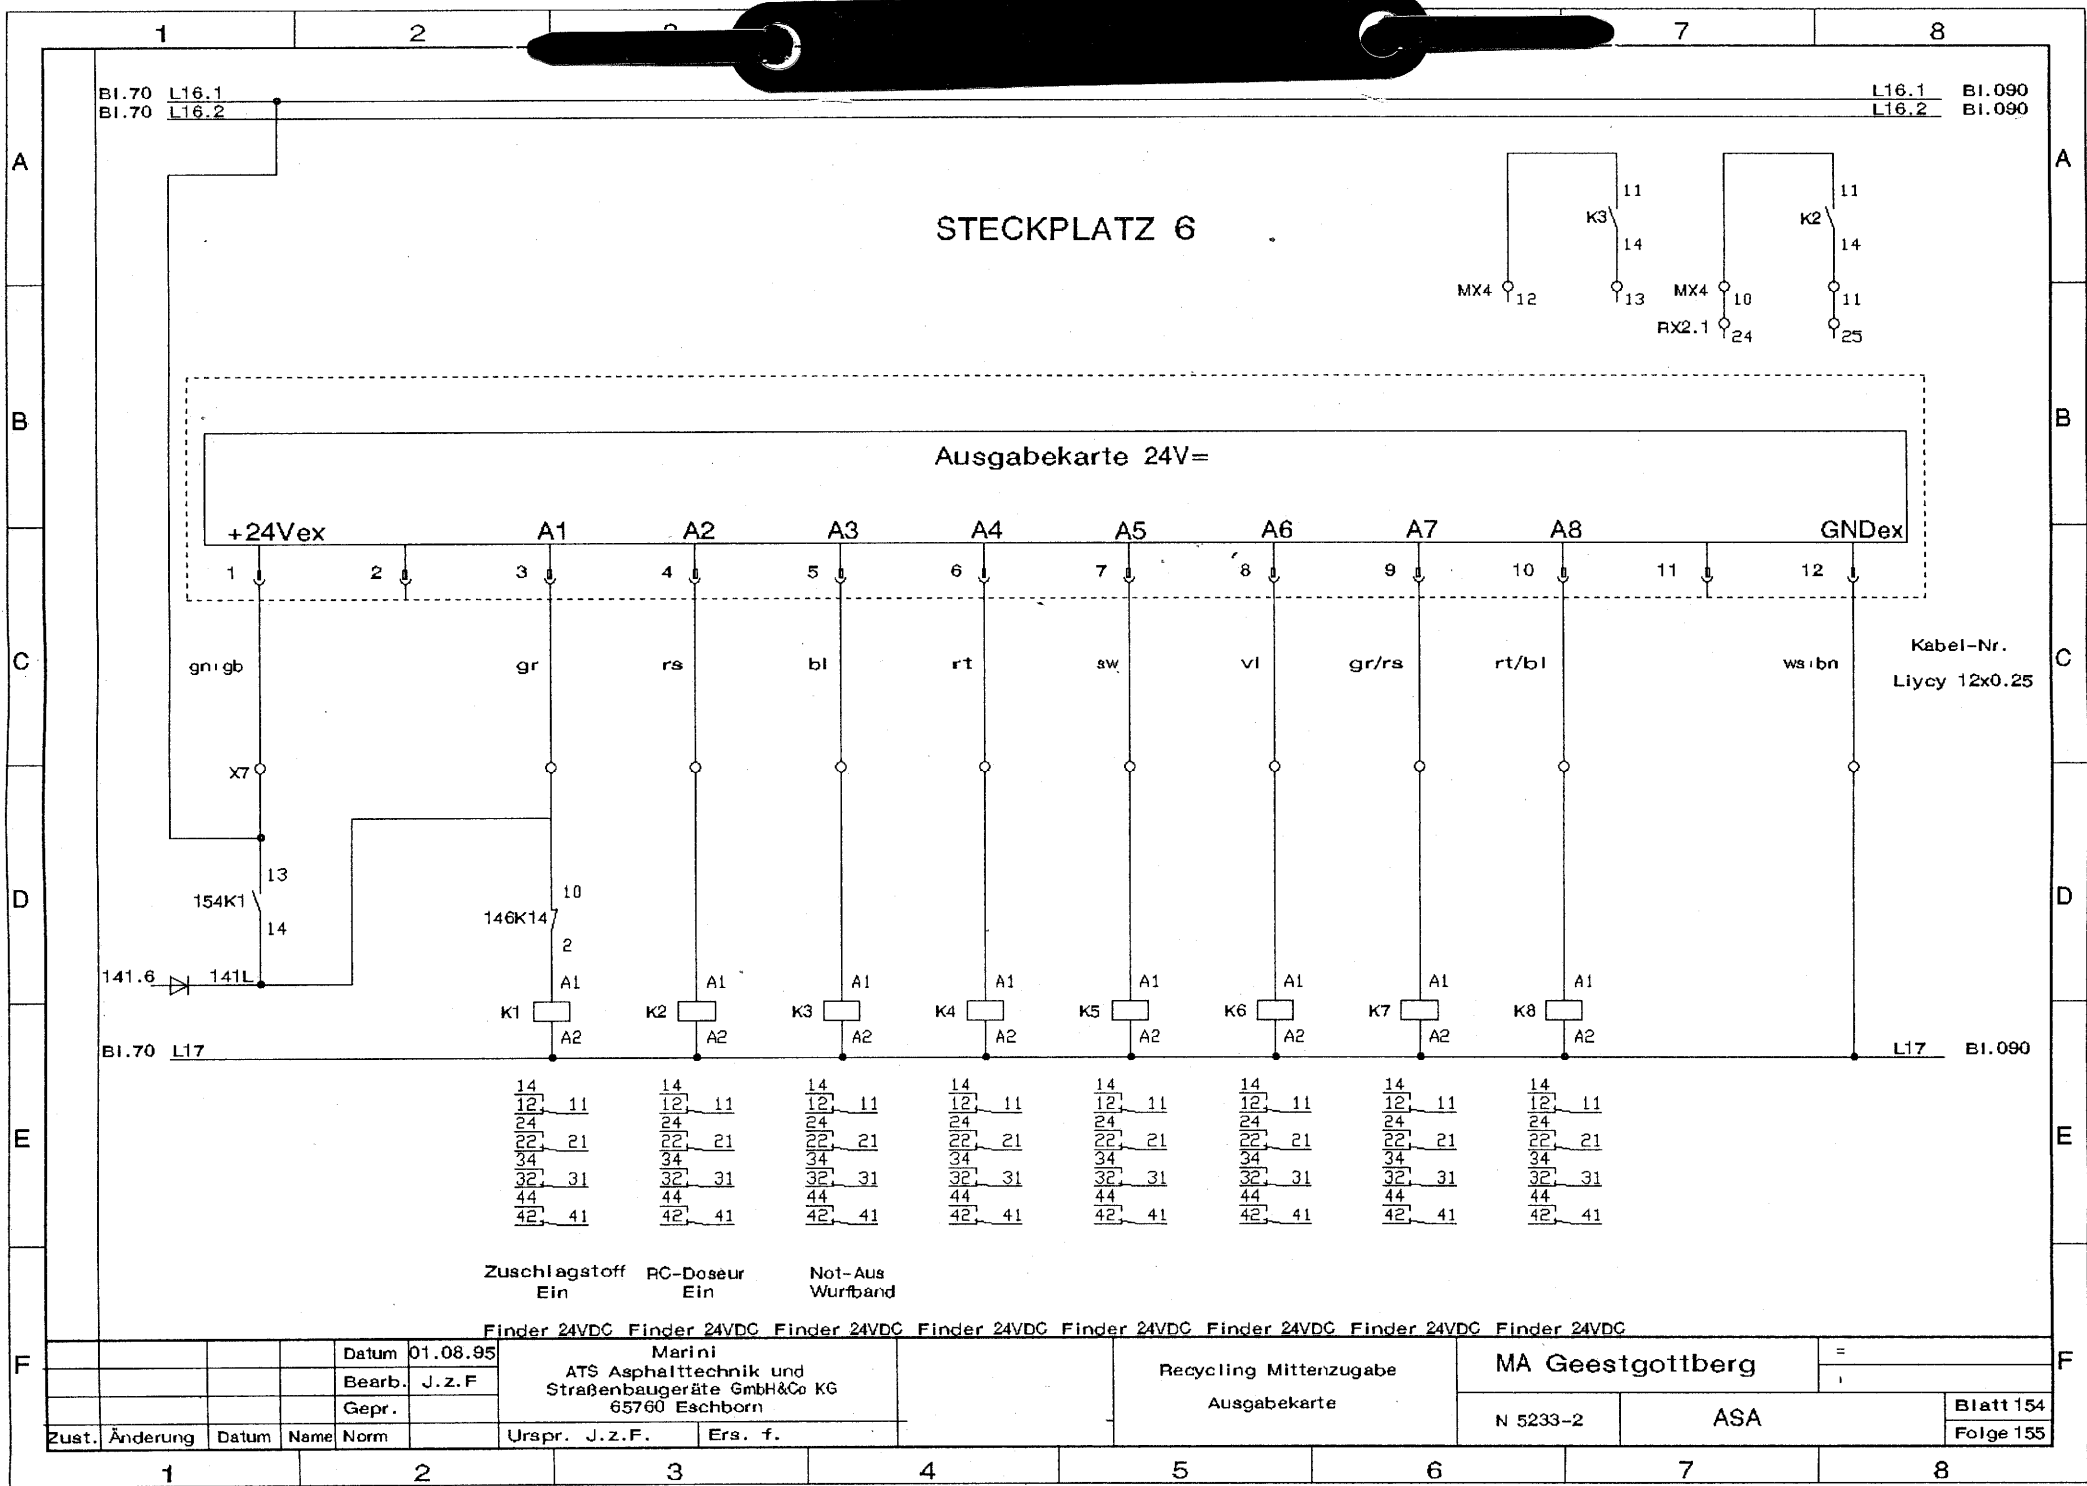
1 2 3 7 8

A B C D E F

Bl.70 L16.1
Bl.70 L16.2
L16.1 Bl.090
L16.2 Bl.090

STECKPLATZ 6

11
K3
14
MX4 12
13
11
K2
14
MX4 10
11
RX2.1 24
25

Ausgabekarte 24V=

+24Vex A1 A2 A3 A4 A5 A6 A7 A8 GNDex

1 2 3 4 5 6 7 8 9 10 11 12

gn/gb gr rs bl rt sw vl gr/rs rt/bl ws/bn

Kabel-Nr.
Liycy 12x0.25

X7

13
154K1
14
10
146K14
2

141.6 141L

A1 K1 A2
A1 K2 A2
A1 K3 A2
A1 K4 A2
A1 K5 A2
A1 K6 A2
A1 K7 A2
A1 K8 A2

Bl.70 L17
L17 Bl.090

14 12 11 24 22 21 34 32 31 44 42 41
14 12 11 24 22 21 34 32 31 44 42 41
14 12 11 24 22 21 34 32 31 44 42 41
14 12 11 24 22 21 34 32 31 44 42 41
14 12 11 24 22 21 34 32 31 44 42 41
14 12 11 24 22 21 34 32 31 44 42 41
14 12 11 24 22 21 34 32 31 44 42 41
14 12 11 24 22 21 34 32 31 44 42 41

Zuschlagstoff Ein
RC-Doseur Ein
Not-Aus Wurfband

Finder 24VDC Finder 24VDC Finder 24VDC Finder 24VDC Finder 24VDC Finder 24VDC Finder 24VDC Finder 24VDC

| | | | | Datum | 01.08.95 | Marini ATS Asphalttechnik und Straßenbaugeräte GmbH&Co KG 65760 Eschborn | Recycling Mittenzugabe Ausgabekarte | MA Geestgottberg | = |
|---|---|---|---|---|---|---|---|---|---|
| | | | | Bearb. | J.z.F | | | | |
| | | | | Gepr. | | | | N 5233-2 | ASA | Blatt 154 |
| Zust. | Änderung | Datum | Name | Norm | | Urspr. J.z.F. Ers. f. | | | | Folge 155 |

1 2 3 4 5 6 7 8